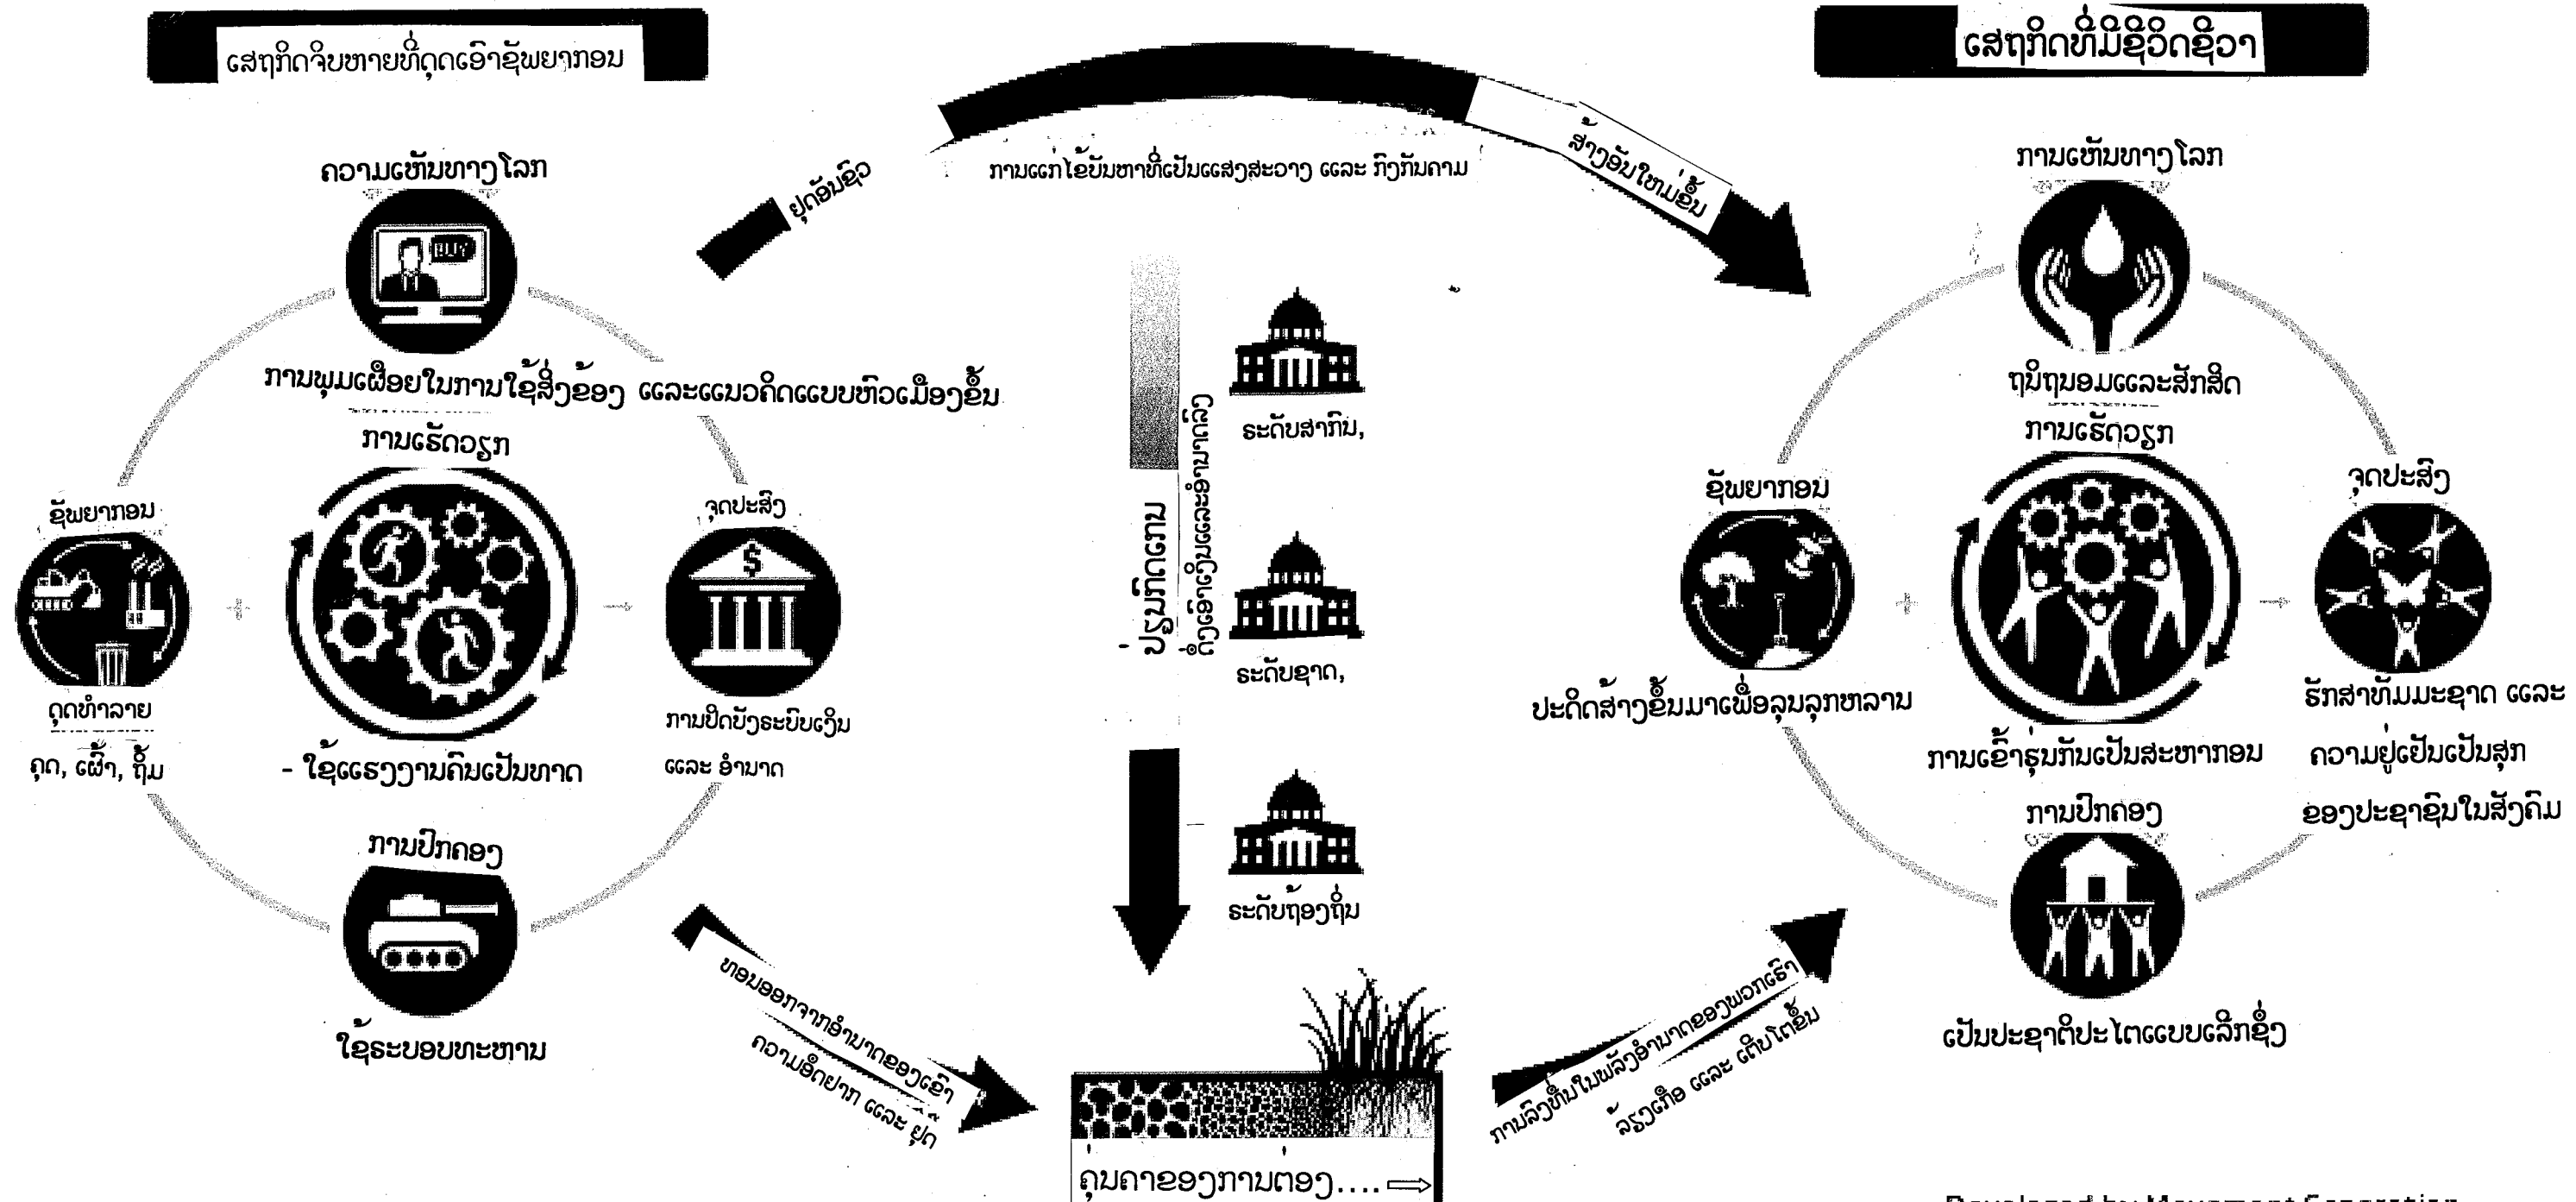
ເສດຖະກິດຈິບຫາຍທີ່ດູດເອົາຊັບພະຍາກອນ

ເສດຖະກິດທີ່ມີຊີວິດຊີວາ

ຢຸດອັນຊົ່ວ

ການແກ້ໄຂບັນຫາທີ່ເປັນແສງສະຫວ່າງ ແລະ ກົງກັນຂ້າມ

ສ້າງອັນໃໝ່ຂຶ້ນ

ຄວາມເຫັນທາງໂລກ

ການພູມເຜີຍໃນການໃຊ້ສິ່ງຂອງ ແລະແນວຄິດແບບຫົວເມືອງຂຶ້ນ

ການເຮັດວຽກ

ຊັບພະຍາກອນ

ດູດທຳລາຍ

ດູດ, ເຜົາ, ຖິ້ມ

- ໃຊ້ແຮງງານຄົນເປັນທາດ

ຈຸດປະສົງ

ການປົກປັກຮັກສາລະບົບເງິນ ແລະ ອຳນາດ

ການປົກຄອງ

ໃຊ້ລະບອບທະຫານ

ປະຕິວັດການ

ດຶງເອົາເງິນແລະອຳນາດມາ

ລະດັບສາກົນ,

ລະດັບຊາດ,

ລະດັບທ້ອງຖິ່ນ

ຖອນອອກຈາກອຳນາດຂອງເຂົາ

ຄວາມອຶດຢາກ ແລະ ຢຸດ

ດຸນດາຂອງການຕອງ.... ⟹

ການລົງທຶນໃນພະລັງອຳນາດຂອງພວກເຮົາ

ລ້ຽງເກືອ ແລະ ເຕີບໂຕຂຶ້ນ

ການເຫັນທາງໂລກ

ຖືພິທຸນອມແລະສັກສິດ

ການເຮັດວຽກ

ຊັບພະຍາກອນ

ປະດິດສ້າງຂຶ້ນມາເພື່ອລຸນລຸກຫລານ

ການເຂົ້າຮ່ວມກັນເປັນສະຫະກອນ

ຈຸດປະສົງ

ຮັກສາທັມມະຊາດ ແລະ ຄວາມຢູ່ເຢັນເປັນສຸກ ຂອງປະຊາຊົນໃນສັງຄົມ

ການປົກຄອງ

ເປັນປະຊາທິປະໄຕແບບເລິກຊຶ້ງ

Developed by Movement Generation